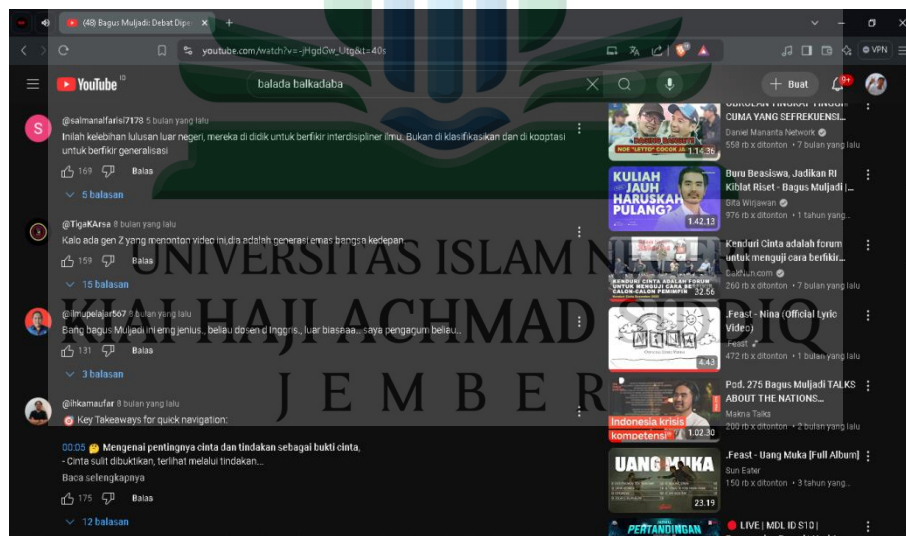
(48) Bagus Muljadi Debat Dipe ×
youtube.com/watch?v=-jHgdGw_Utg&t=40s
VPN
YouTube ID
balada balkadaba
+ Buat
9+

@salmanalfarisi7178 5 bulan yang lalu
Inilah kelebihan lulusan luar negeri, mereka di didik untuk berfikir interdisipliner ilmu. Bukan di klasifikasikan dan di kooptasi untuk berfikir generalisasi
169 Balas
5 balasan

@TigaKArsa 8 bulan yang lalu
Kalo ada gen Z yang menonton video ini,dia adalah generasi emas bangsa kedepan
159 Balas
15 balasan

@ilmupelajar567 8 bulan yang lalu
Bang bagus Muljadi ini emg jenius,, beliau dosen d Inggris,, luar biasaaa,, saya pengagum beliau...
131 Balas
3 balasan

@ihkamaufar 8 bulan yang lalu
Key Takeaways for quick navigation:

00:05 Mengenai pentingnya cinta dan tindakan sebagai bukti cinta,
- Cinta sulit dibuktikan, terlihat melalui tindakan...
Baca selengkapnya
175 Balas
12 balasan

OBROLAN TINGKAT TINGGI CUMA YANG SEFREKUENSI...
Daniel Mananta Network
558 rb x ditonton • 7 bulan yang lalu
1.14.36

KULIAH JAUH HARUSKAH PULANG?
Buru Beasiswa, Jadikan RI Kiblat Riset - Bagus Muljadi |...
Gita Wirjawan
976 rb x ditonton • 1 tahun yang...
1.42.13

KENDURI CINTA ADALAH FORUM UNTUK MENGUJI CARA BERFIKIR CALON-CALON PEMIMPIN
Kenduri Cinta adalah forum untuk menguji cara berfikir...
Caknun.com
260 rb x ditonton • 7 bulan yang lalu
22.56

.Feast - Nina (Official Lyric Video)
Feast
472 rb x ditonton • 1 bulan yang lalu
4.43

Indonesia krisis kompetensi
Pod. 275 Bagus Muljadi TALKS ABOUT THE NATIONS...
Makna Talks
200 rb x ditonton • 2 bulan yang lalu
1.02.30

UANG MUKA
.Feast - Uang Muka [Full Album]
Sun Eater
150 rb x ditonton • 3 tahun yang...
23.19

PERTANDINGAN
LIVE | MDL ID S10 |

UNIVERSITAS ISLAM NEGERI
KIAI HAJI ACHMAD SIDDIQ
J E M B E R